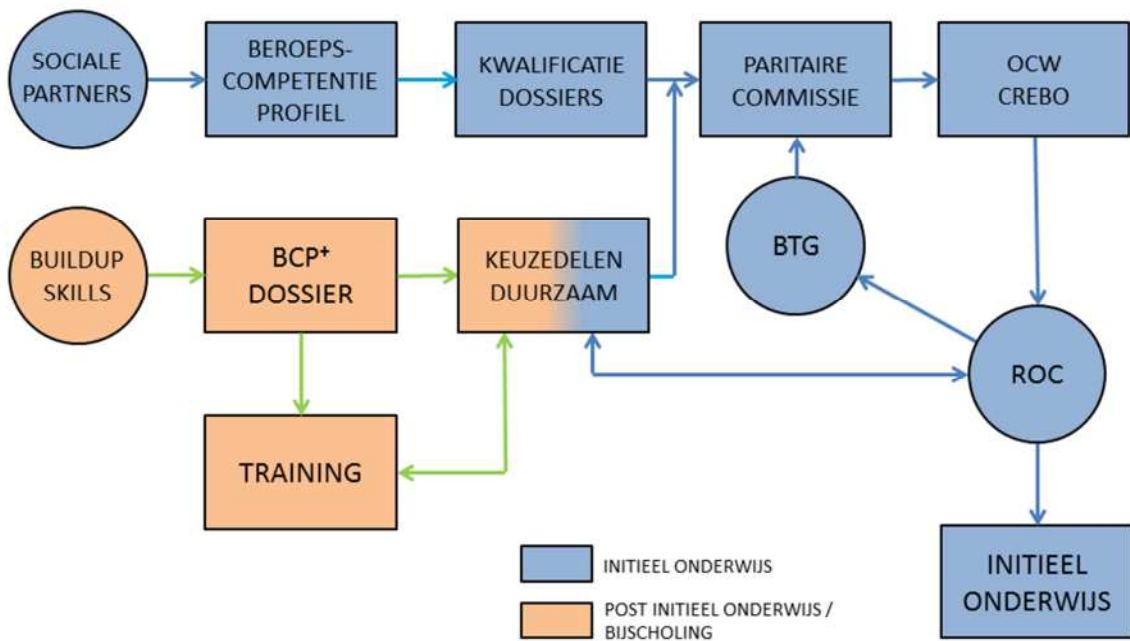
SOCIALE PARTNERS

BEROEPS-COMPETENTIE PROFIEL

KWALIFICATIE DOSSIERS

PARITAIRE COMMISSIE

OCW CREBO

BUILDUP SKILLS

BCP$^{+}$ DOSSIER

KEUZEDELEN DUURZAAM

BTG

ROC

TRAINING

INITIEEL ONDERWIJS

INITIEEL ONDERWIJS

POST INITIEEL ONDERWIJS / BIJSCHOLING